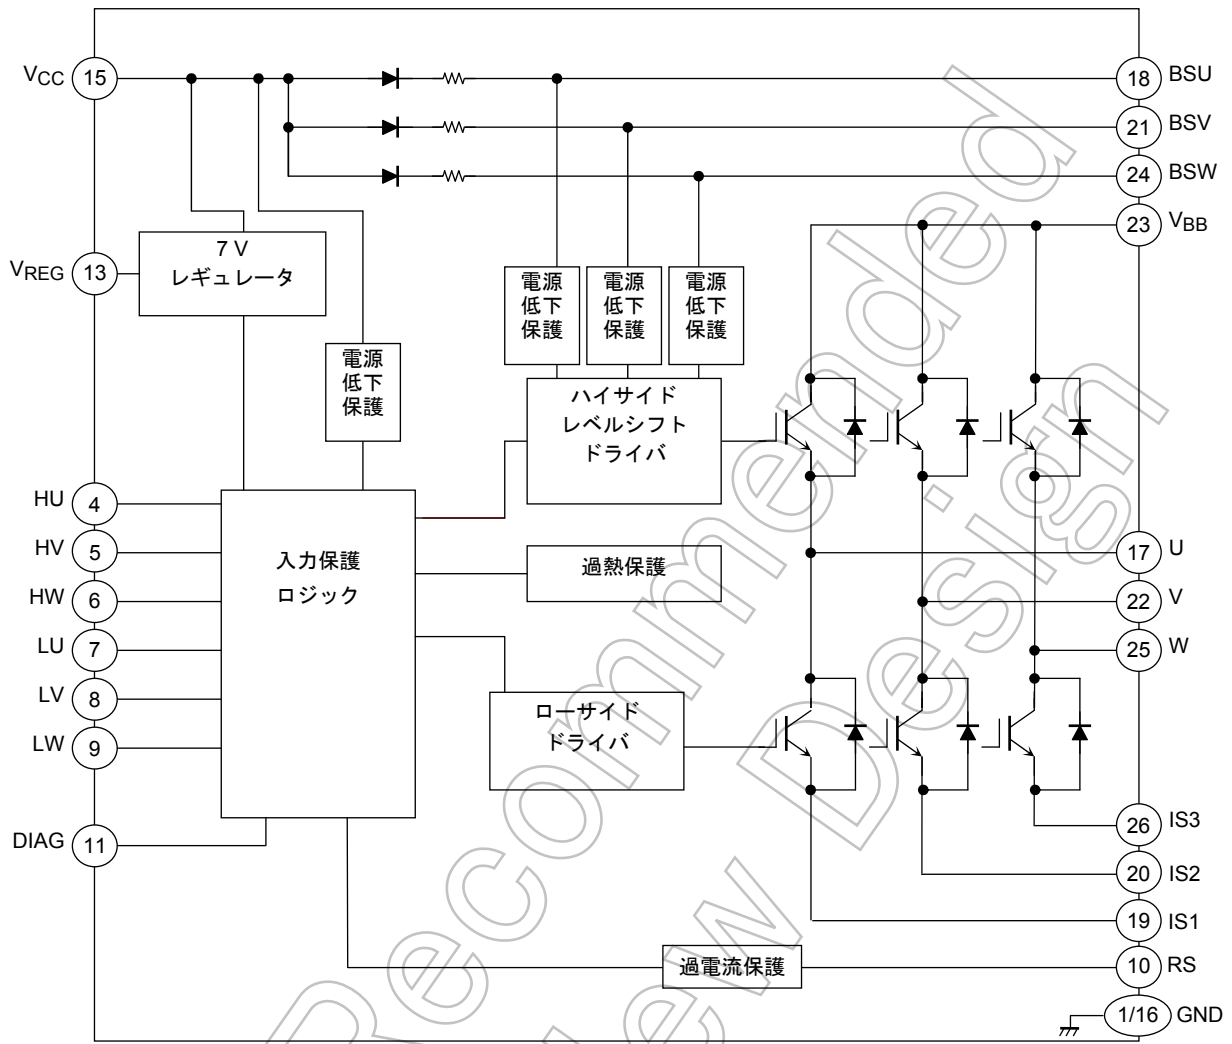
$V_{CC}$ 15
18 BSU
21 BSV
24 BSW
23 $V_{BB}$
$V_{REG}$ 13
7 V
レギュレータ
電源
低下
保護
電源
低下
保護
電源
低下
保護
電源
低下
保護
ハイサイド
レベルシフト
ドライバ
HU 4
HV 5
HW 6
LU 7
LV 8
LW 9
入力保護
ロジック
過熱保護
17 U
22 V
25 W
ローサイド
ドライバ
DIAG 11
26 IS3
20 IS2
19 IS1
過電流保護
10 RS
1/16 GND
Not Recommended for New Design